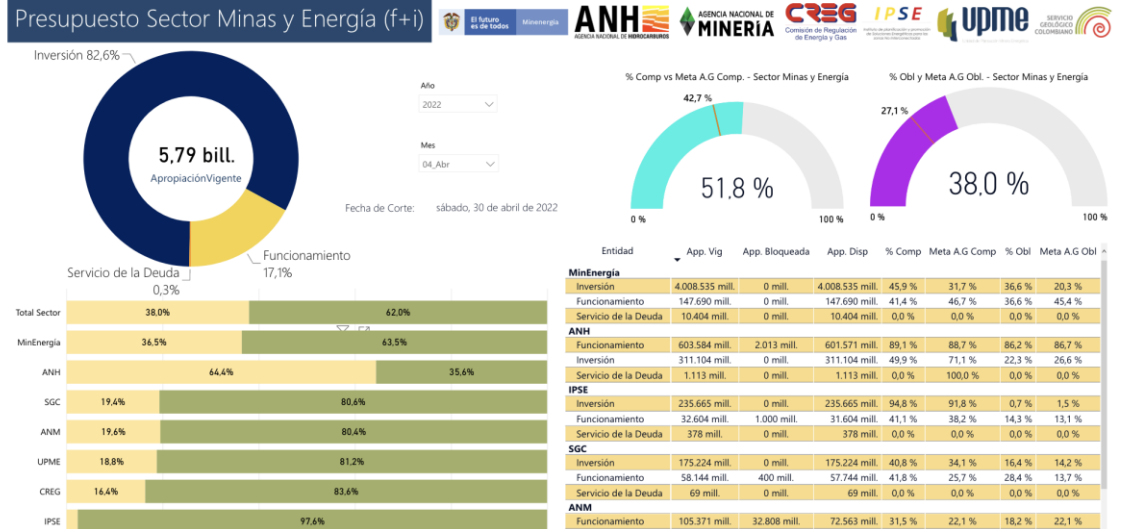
Presupuesto Sector Minas y Energía (f+i)

El futuro es de todos | Minenergía
ANH AGENCIA NACIONAL DE HIDROCARBUROS
AGENCIA NACIONAL DE MINERÍA
CREG Comisión de Regulación de Energía y Gas
IPSE
upme
SERVICIO GEOLÓGICO COLOMBIANO

Inversión 82,6%
5,79 bill.
AppropiaciónVigente
Funcionamiento 17,1%
Servicio de la Deuda 0,3%

Año
2022
Mes
04_Abr
Fecha de Corte: sábado, 30 de abril de 2022

% Comp vs Meta A.G Comp. - Sector Minas y Energía
42,7 %
51,8 %
0 %
100 %

% Obl y Meta A.G Obl. - Sector Minas y Energía
27,1 %
38,0 %
0 %
100 %

| | | |
|---|---|---|
| Total Sector | 38,0% | 62,0% |
| MinEnergía | 36,5% | 63,5% |
| ANH | 64,4% | 35,6% |
| SGC | 19,4% | 80,6% |
| ANM | 19,6% | 80,4% |
| UPME | 18,8% | 81,2% |
| CREG | 16,4% | 83,6% |
| IPSE | | 97,6% |

| Entidad | App. Vig | App. Bloqueada | App. Disp | % Comp | Meta A.G Comp | % Obl | Meta A.G Obl |
|---|---|---|---|---|---|---|---|
| MinEnergía | | | | | | | |
| Inversión | 4.008.535 mill. | 0 mill. | 4.008.535 mill. | 45,9 % | 31,7 % | 36,6 % | 20,3 % |
| Funcionamiento | 147.690 mill. | 0 mill. | 147.690 mill. | 41,4 % | 46,7 % | 36,6 % | 45,4 % |
| Servicio de la Deuda | 10.404 mill. | 0 mill. | 10.404 mill. | 0,0 % | 0,0 % | 0,0 % | 0,0 % |
| ANH | | | | | | | |
| Funcionamiento | 603.584 mill. | 2.013 mill. | 601.571 mill. | 89,1 % | 88,7 % | 86,2 % | 86,7 % |
| Inversión | 311.104 mill. | 0 mill. | 311.104 mill. | 49,9 % | 71,1 % | 22,3 % | 26,6 % |
| Servicio de la Deuda | 1.113 mill. | 0 mill. | 1.113 mill. | 0,0 % | 100,0 % | 0,0 % | 0,0 % |
| IPSE | | | | | | | |
| Inversión | 235.665 mill. | 0 mill. | 235.665 mill. | 94,8 % | 91,8 % | 0,7 % | 1,5 % |
| Funcionamiento | 32.604 mill. | 1.000 mill. | 31.604 mill. | 41,1 % | 38,2 % | 14,3 % | 13,1 % |
| Servicio de la Deuda | 378 mill. | 0 mill. | 378 mill. | 0,0 % | 0,0 % | 0,0 % | 0,0 % |
| SGC | | | | | | | |
| Inversión | 175.224 mill. | 0 mill. | 175.224 mill. | 40,8 % | 34,1 % | 16,4 % | 14,2 % |
| Funcionamiento | 58.144 mill. | 400 mill. | 57.744 mill. | 41,8 % | 25,7 % | 28,4 % | 13,7 % |
| Servicio de la Deuda | 69 mill. | 0 mill. | 69 mill. | 0,0 % | 0,0 % | 0,0 % | 0,0 % |
| ANM | | | | | | | |
| Funcionamiento | 105.371 mill. | 32.808 mill. | 72.563 mill. | 31,5 % | 22,1 % | 18,2 % | 22,1 % |